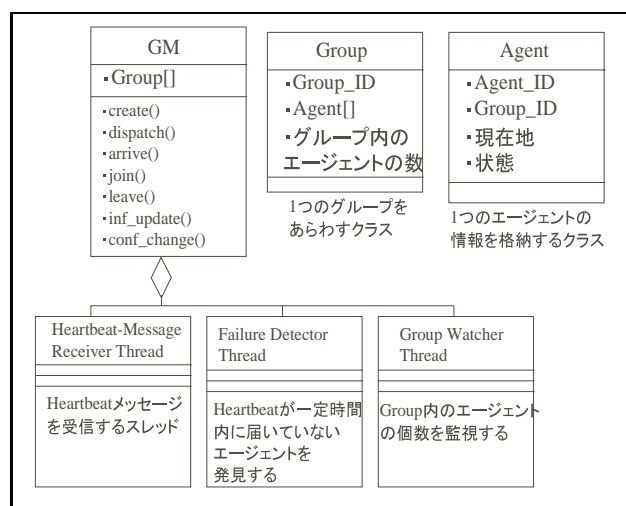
GM

▪Group[]

▪create()
▪dispatch()
▪arrive()
▪join()
▪leave()
▪inf_update()
▪conf_change()

Group

▪Group_ID
▪Agent[]
▪グループ内のエージェントの数

1つのグループをあらわすクラス

Agent

▪Agent_ID
▪Group_ID
▪現在地
▪状態

1つのエージェントの情報を格納するクラス

Heartbeat-Message Receiver Thread

Heartbeatメッセージを受信するスレッド

Failure Detector Thread

Heartbeatが一定時間内に届いていないエージェントを発見する

Group Watcher Thread

Group内のエージェントの個数を監視する